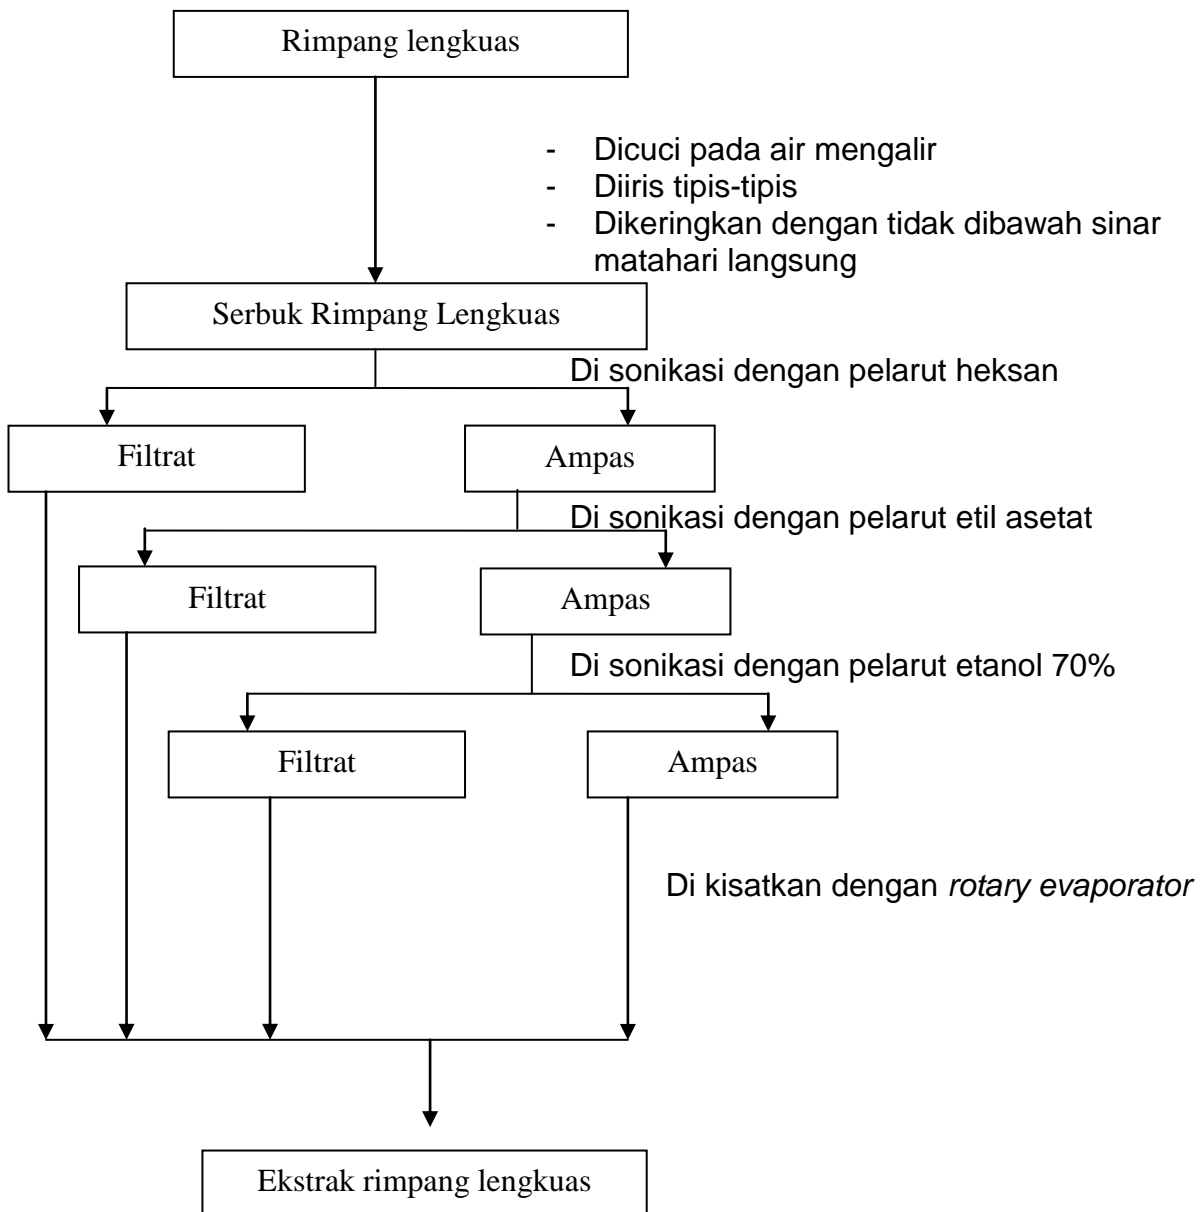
Rimpang lengkuas

- Dicuci pada air mengalir
- Diiris tipis-tipis
- Dikeringkan dengan tidak dibawah sinar matahari langsung

Serbuk Rimpang Lengkuas

Di sonikasi dengan pelarut heksan

Filtrat

Ampas

Di sonikasi dengan pelarut etil asetat

Filtrat

Ampas

Di sonikasi dengan pelarut etanol 70%

Filtrat

Ampas

Di kisatkan dengan *rotary evaporator*

Ekstrak rimpang lengkuas